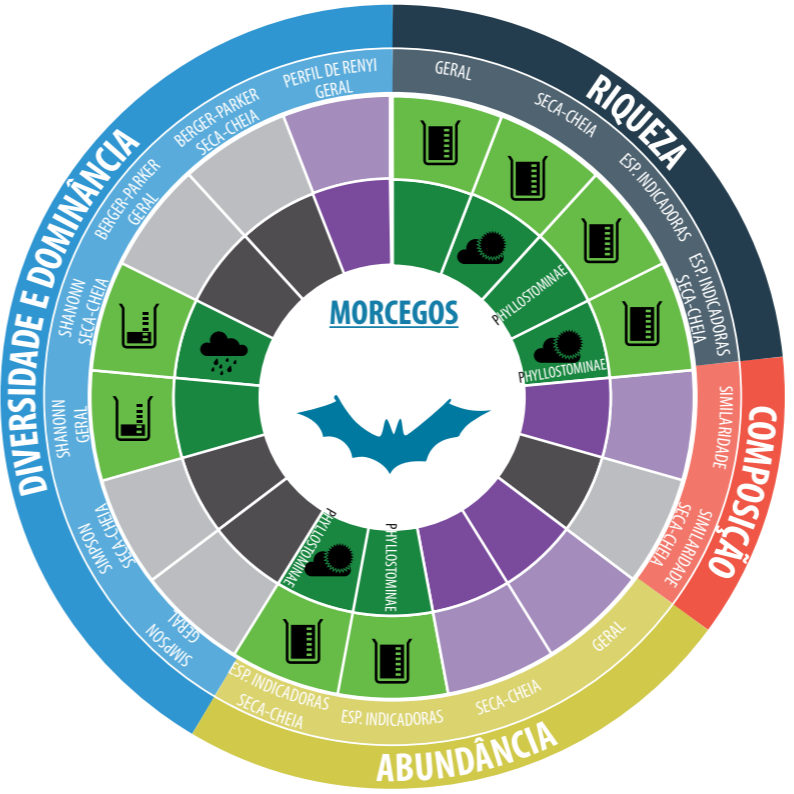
RIQUEZA

GERAL

SECA-CHEIA

ESP. INDICADORAS

ESP. INDICADORAS SECA-CHEIA

COMPOSIÇÃO

SIMILARIDADE

SIMILARIDADE SECA-CHEIA

ABUNDÂNCIA

GERAL

SECA-CHEIA

ESP. INDICADORAS

ESP. INDICADORAS SECA-CHEIA

DIVERSIDADE E DOMINÂNCIA

SIMPSON GERAL

SIMPSON SECA-CHEIA

SHANONN GERAL

SHANONN SECA-CHEIA

BERGER-PARKER GERAL

BERGER-PARKER SECA-CHEIA

PERFIL DE RENYI GERAL

MORCEGOS

PHYLLOSTOMINAE

PHYLLOSTOMINAE

PHYLLOSTOMINAE

PHYLLOSTOMINAE